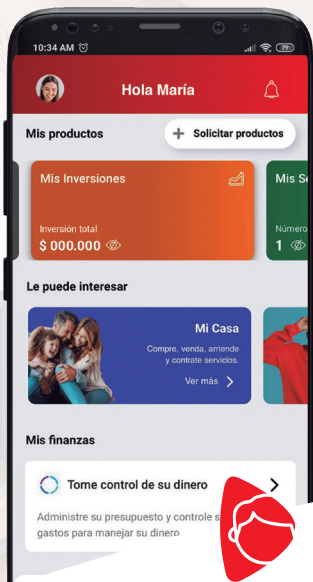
10:34 AM

Hola María

Mis productos

Solicitar productos

Mis Inversiones

Inversión total

$ 000.000

Mis S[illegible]

Número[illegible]

1

Le puede interesar

Mi Casa

Compre, venda, arriende y contrate servicios.

Ver más

Mis finanzas

Tome control de su dinero

Administre su presupuesto y controle s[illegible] gastos para manejar su dinero